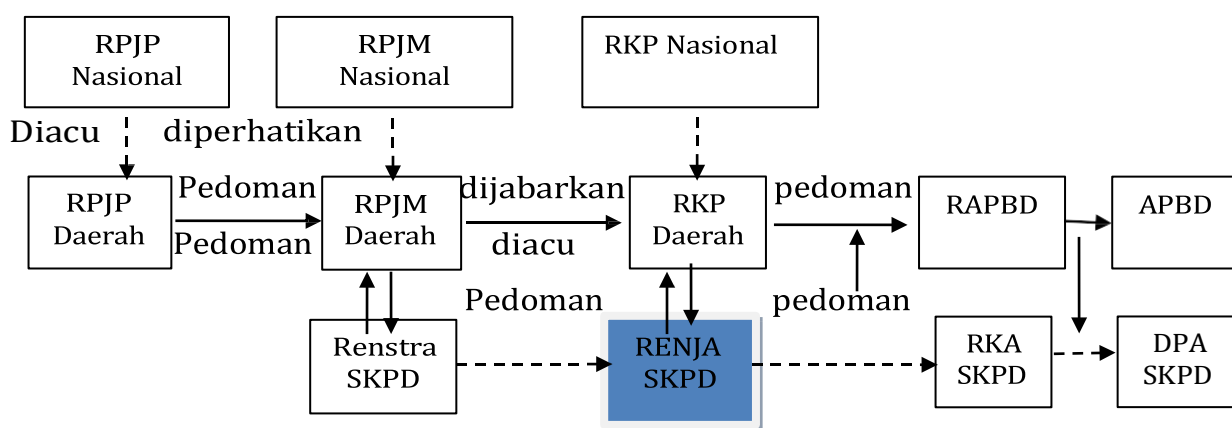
RPJP Nasional

RPJM Nasional

RKP Nasional

Diacu

diperhatikan

RPJP Daerah

Pedoman

Pedoman

RPJM Daerah

dijabarkan

diacu

RKP Daerah

pedoman

RAPBD

APBD

Pedoman

pedoman

Renstra SKPD

RENJA SKPD

RKA SKPD

DPA SKPD